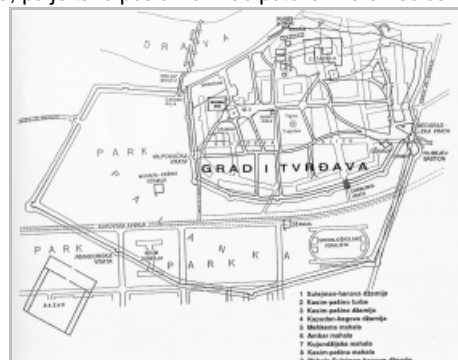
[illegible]

D R A V A

P A R K

GRAD I TVRĐAVA

P A R K

P A R K A

BAZAR

1 Sulejman-hanova džamija
2 Kasim-pašino turbe
3 Kasim-pašina džamija
4 Kapudan-begova džamija
5 Mehkema mahala
6 Ambar mahala
7 Kujundžijska mahala
8 Kasim-pašina mahala
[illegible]